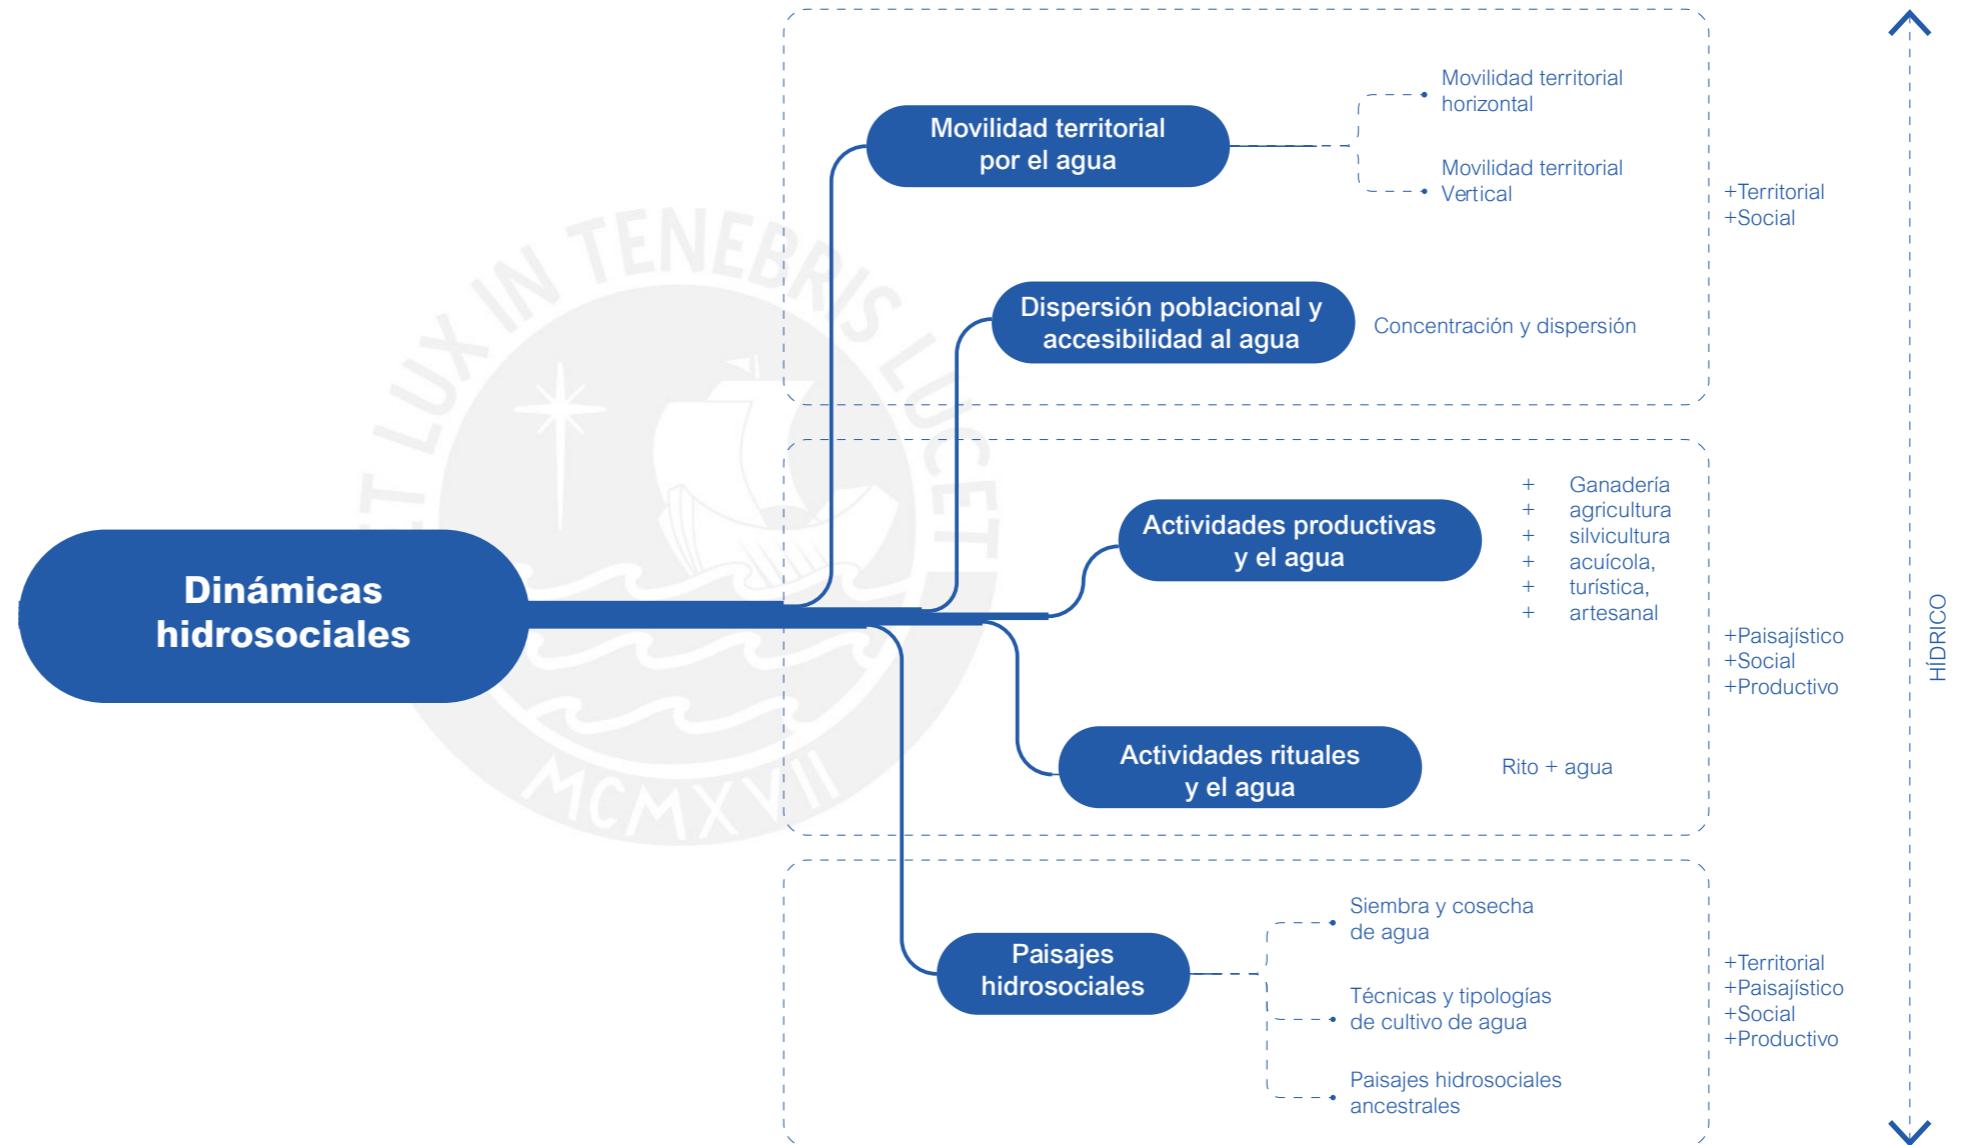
Dinámicas hidrosociales

Movilidad territorial por el agua

Movilidad territorial horizontal

Movilidad territorial Vertical

+Territorial
+Social

Dispersión poblacional y accesibilidad al agua

Concentración y dispersión

Actividades productivas y el agua

+ Ganadería
+ agricultura
+ silvicultura
+ acuícola,
+ turística,
+ artesanal

+Paisajístico
+Social
+Productivo

Actividades rituales y el agua

Rito + agua

Paisajes hidrosociales

Siembra y cosecha de agua

Técnicas y tipologías de cultivo de agua

Paisajes hidrosociales ancestrales

+Territorial
+Paisajístico
+Social
+Productivo

HÍDRICO

ET LUX IN TENEBRIS LUCET
MCMXVII